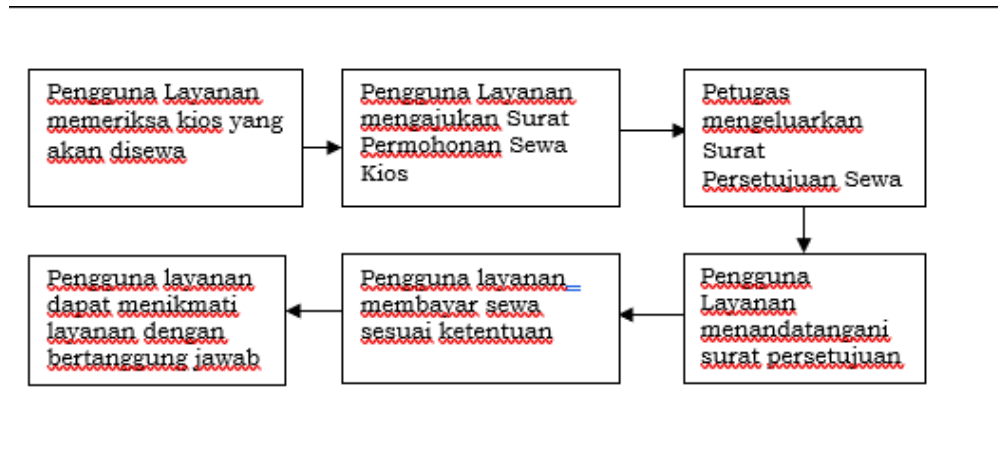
Pengguna Layanan memeriksa kios yang akan disewa

Pengguna Layanan mengajukan Surat Permohonan Sewa Kios

Petugas mengeluarkan Surat Persetujuan Sewa

Pengguna Layanan menandatangani surat persetujuan

Pengguna layanan membayar sewa sesuai ketentuan

Pengguna layanan dapat menikmati layanan dengan bertanggung jawab